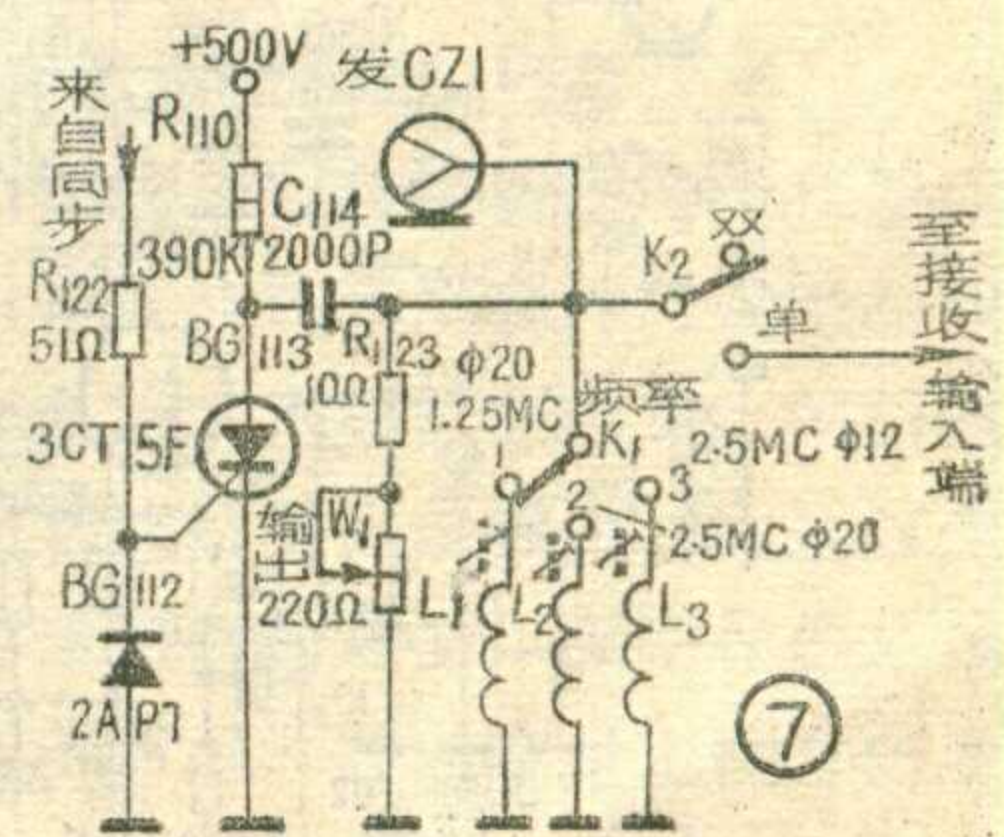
+500V
发CZ1
来自同步
$R_{110}$
$C_{114}$
390K
2000P
$K_2$
双
至接收输入端
$R_{122}$
51Ω
BG 113
$R_{123}$
10Ω
Φ20
1.25MC
单
频率
$K_1$
3CT 5F
2.5MC Φ12
1
2
3
2.5MC Φ20
输出
$W_1$
220Ω
$L_1$
$L_2$
$L_3$
BG 112
2AP7
⑦